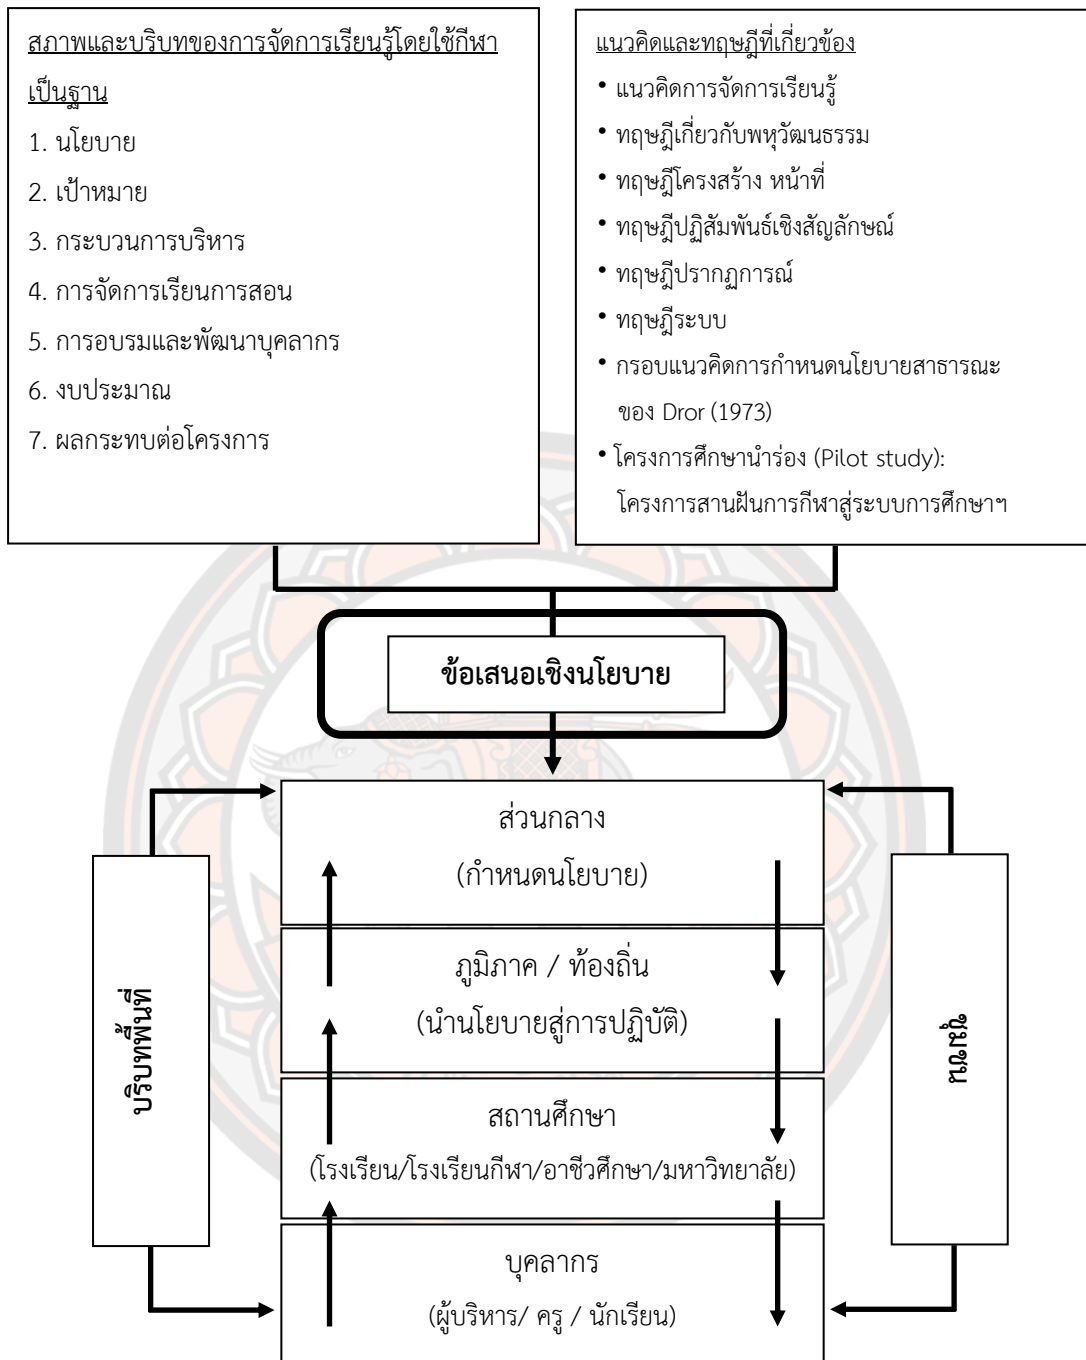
สภาพและบริบทของการจัดการเรียนรู้โดยใช้กีฬาเป็นฐาน

1. นโยบาย
2. เป้าหมาย
3. กระบวนการบริหาร
4. การจัดการเรียนการสอน
5. การอบรมและพัฒนาบุคลากร
6. งบประมาณ
7. ผลกระทบต่อโครงการ

แนวคิดและทฤษฎีที่เกี่ยวข้อง

• แนวคิดการจัดการเรียนรู้
• ทฤษฎีเกี่ยวกับพหุวัฒนธรรม
• ทฤษฎีโครงสร้าง หน้าที่
• ทฤษฎีปฏิสัมพันธ์เชิงสัญลักษณ์
• ทฤษฎีปรากฏการณ์
• ทฤษฎีระบบ
• กรอบแนวคิดการกำหนดนโยบายสาธารณะของ Dror (1973)
• โครงการศึกษานำร่อง (Pilot study): โครงการสานฝันการกีฬาสู่ระบบการศึกษาฯ

ข้อเสนอเชิงนโยบาย

ส่วนกลาง
(กำหนดนโยบาย)

ภูมิภาค / ท้องถิ่น
(นำนโยบายสู่การปฏิบัติ)

สถานศึกษา
(โรงเรียน/โรงเรียนกีฬา/อาชีวศึกษา/มหาวิทยาลัย)

บุคลากร
(ผู้บริหาร/ ครู / นักเรียน)

บริบทพื้นที่

ชุมชน